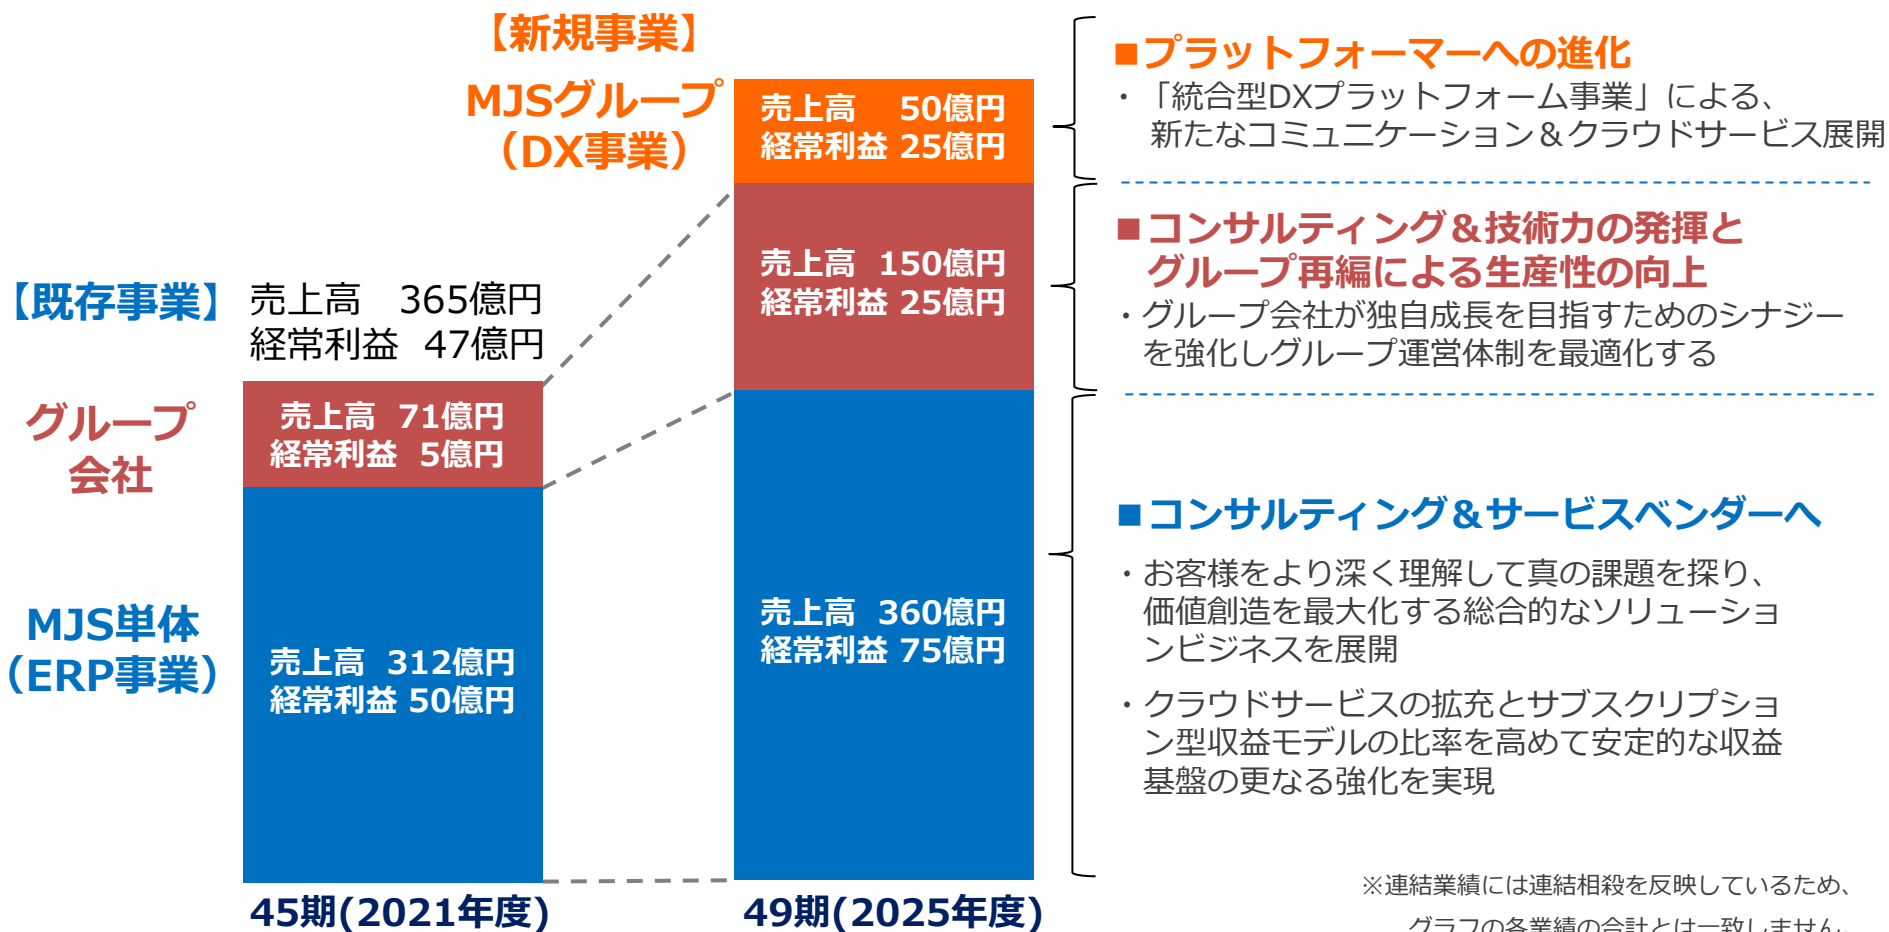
【新規事業】

MJSグループ（DX事業）

【既存事業】 売上高　365億円
経常利益　47億円

グループ会社

MJS単体（ERP事業）

売上高　71億円
経常利益　5億円

売上高　312億円
経常利益 50億円

売上高　50億円
経常利益 25億円

売上高　150億円
経常利益 25億円

売上高　360億円
経常利益 75億円

45期(2021年度)

49期(2025年度)

■プラットフォーマーへの進化
・「統合型DXプラットフォーム事業」による、新たなコミュニケーション＆クラウドサービス展開

■コンサルティング＆技術力の発揮とグループ再編による生産性の向上
・グループ会社が独自成長を目指すためのシナジーを強化しグループ運営体制を最適化する

■コンサルティング＆サービスベンダーへ
・お客様をより深く理解して真の課題を探り、価値創造を最大化する総合的なソリューションビジネスを展開
・クラウドサービスの拡充とサブスクリプション型収益モデルの比率を高めて安定的な収益基盤の更なる強化を実現

※連結業績には連結相殺を反映しているため、グラフの各業績の合計とは一致しません。